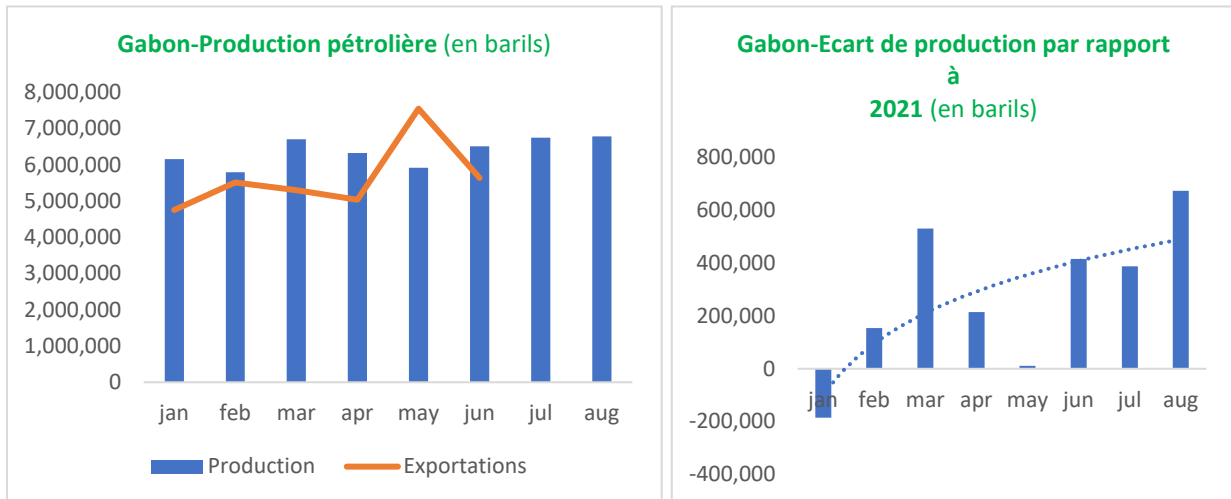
Gabon-Production pétrolière (en barils)

8,000,000
7,000,000
6,000,000
5,000,000
4,000,000
3,000,000
2,000,000
1,000,000
0

jan feb mar apr may jun jul aug

Production Exportations

Gabon-Ecart de production par rapport à 2021 (en barils)

800,000
600,000
400,000
200,000
0
-200,000
-400,000

jan feb mar apr may jun jul aug